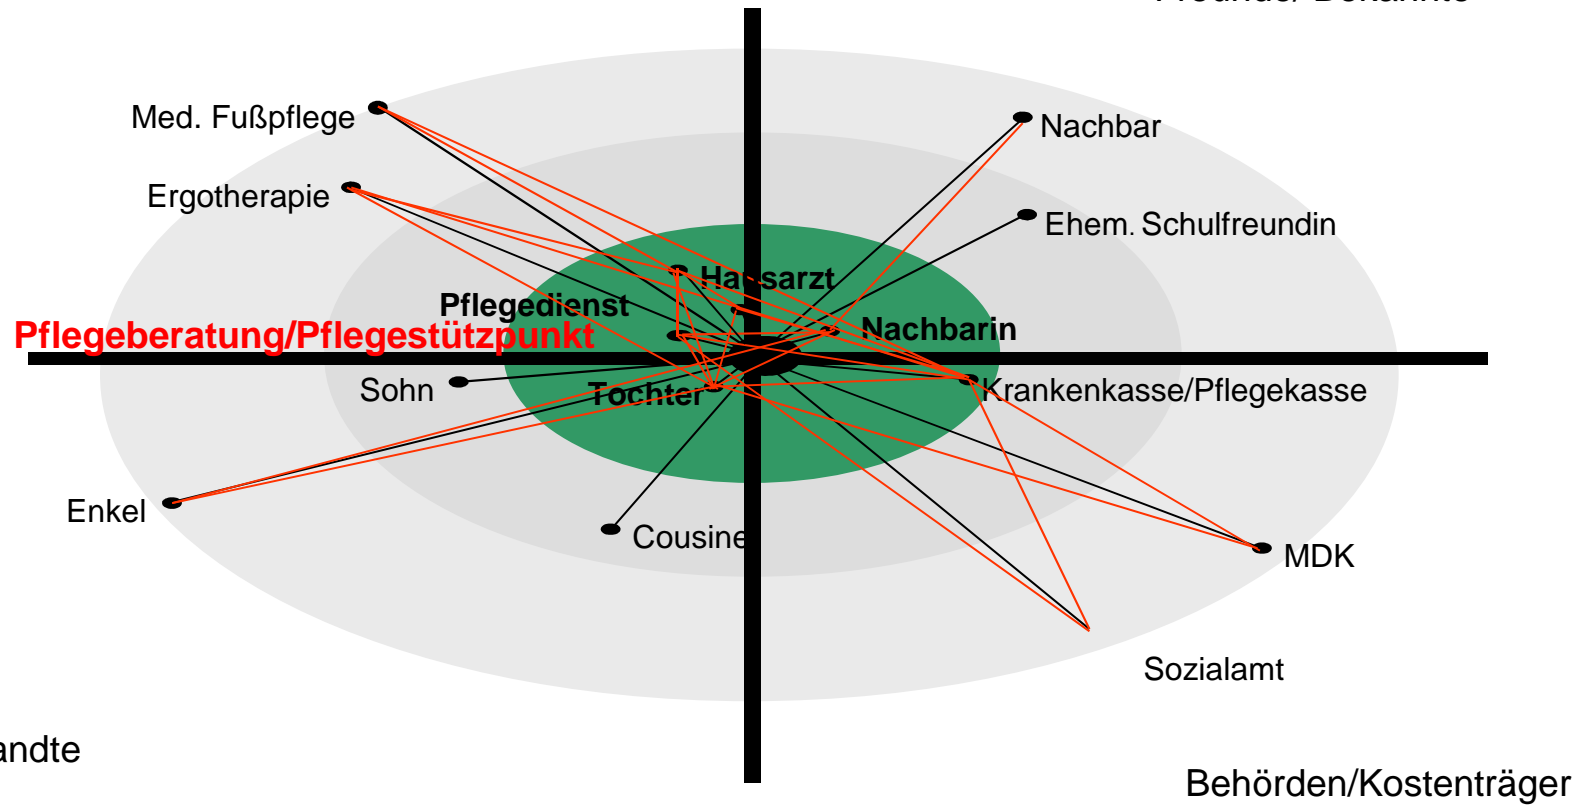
Med. Fußpflege
Ergotherapie
Nachbar
Ehem. Schulfreundin
Hausarzt
Pflegedienst
Pflegeberatung/Pflegestützpunkt
Nachbarin
Sohn
Tochter
Krankenkasse/Pflegekasse
Enkel
Cousine
MDK
Sozialamt
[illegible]andte
Behörden/Kostenträger